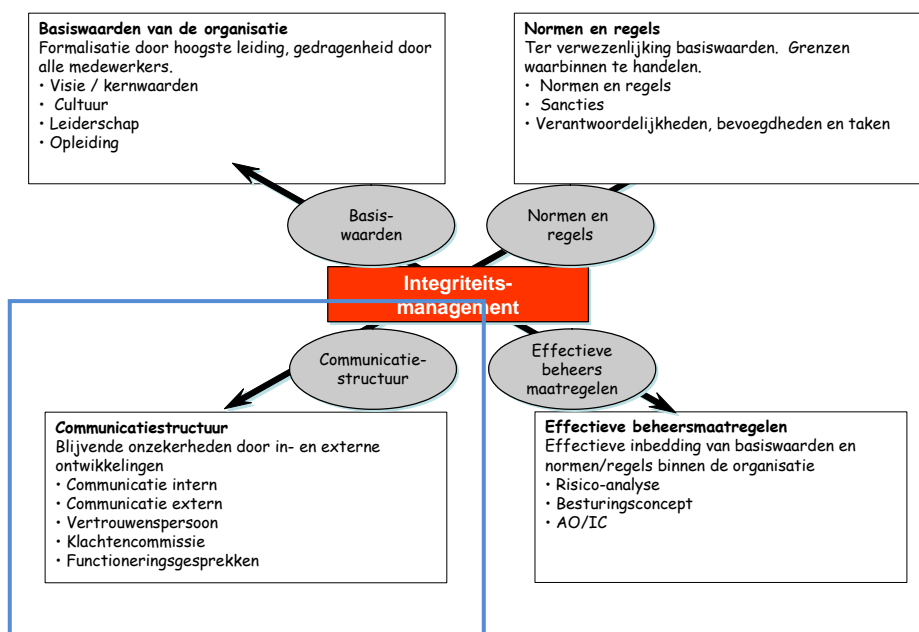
**Basiswaarden van de organisatie**
Formalisatie door hoogste leiding, gedragenheid door alle medewerkers.
• Visie / kernwaarden
• Cultuur
• Leiderschap
• Opleiding

**Normen en regels**
Ter verwezenlijking basiswaarden. Grenzen waarbinnen te handelen.
• Normen en regels
• Sancties
• Verantwoordelijkheden, bevoegdheden en taken

Basis-waarden

Normen en regels

Integriteits-management

Communicatie-structuur

Effectieve beheers maatregelen

**Communicatiestructuur**
Blijvende onzekerheden door in- en externe ontwikkelingen
• Communicatie intern
• Communicatie extern
• Vertrouwenspersoon
• Klachtencommissie
• Functioneringsgesprekken

**Effectieve beheersmaatregelen**
Effectieve inbedding van basiswaarden en normen/regels binnen de organisatie
• Risico-analyse
• Besturingsconcept
• AO/IC